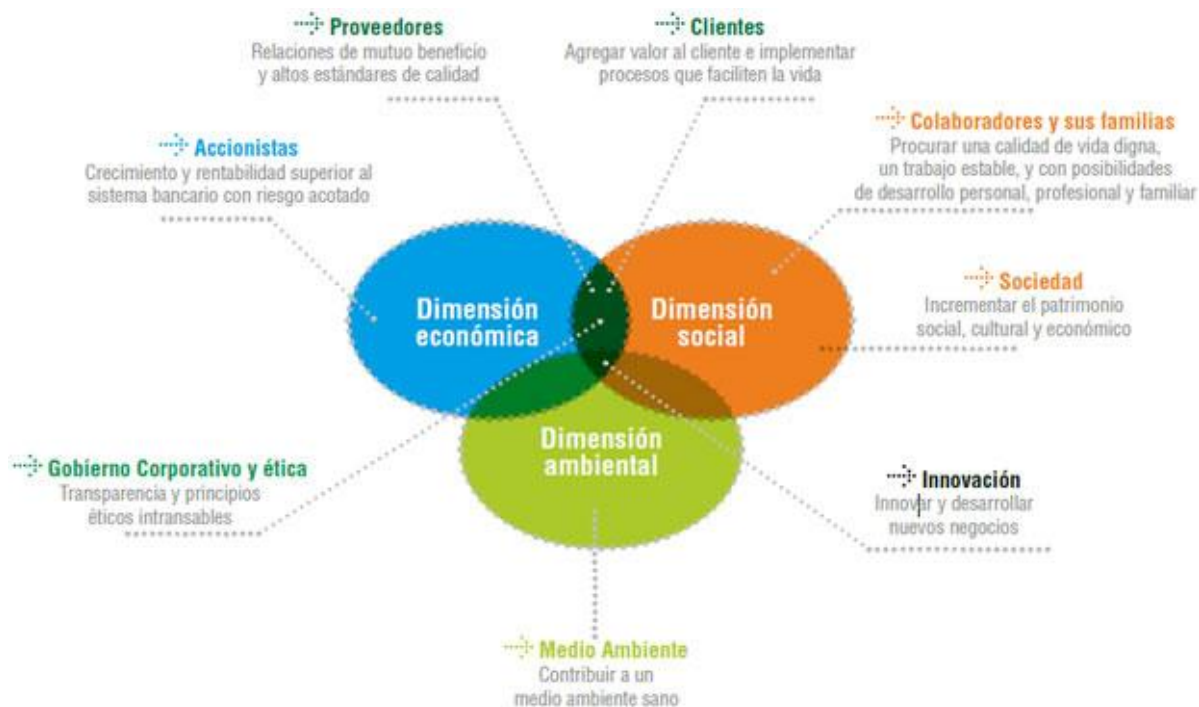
Proveedores
Relaciones de mutuo beneficio y altos estándares de calidad

Clientes
Agregar valor al cliente e implementar procesos que faciliten la vida

Accionistas
Crecimiento y rentabilidad superior al sistema bancario con riesgo acotado

Colaboradores y sus familias
Procurar una calidad de vida digna, un trabajo estable, y con posibilidades de desarrollo personal, profesional y familiar

Dimensión económica

Dimensión social

Sociedad
Incrementar el patrimonio social, cultural y económico

Dimensión ambiental

Gobierno Corporativo y ética
Transparencia y principios éticos intransables

Innovación
Innovar y desarrollar nuevos negocios

Medio Ambiente
Contribuir a un medio ambiente sano